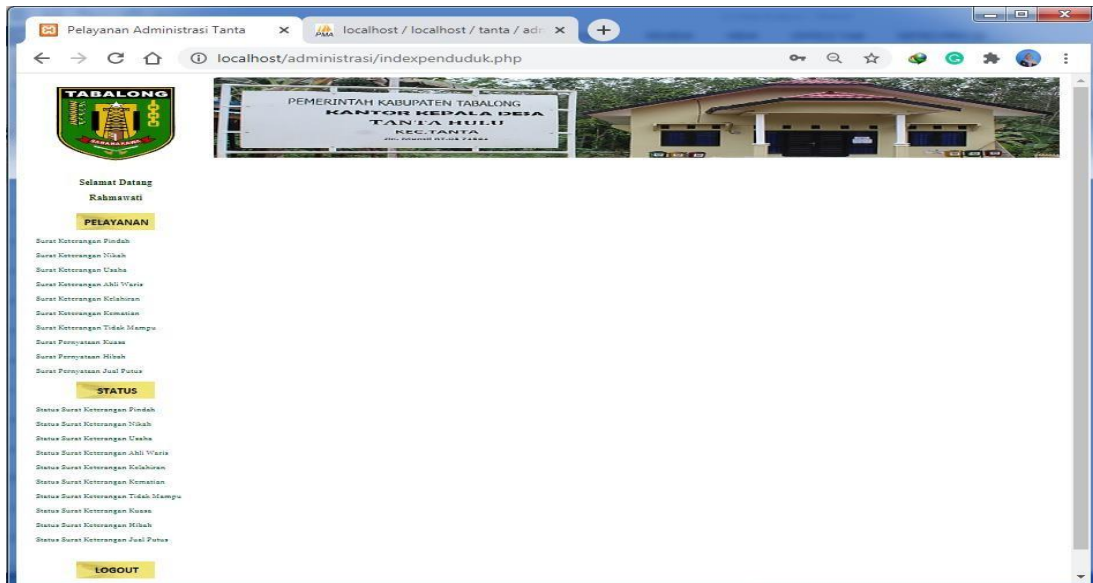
Pelayanan Administrasi Tanta ×
localhost / localhost / tanta / adr ×
+
localhost/administrasi/indexpenduduk.php

TABALONG

PEMERINTAH KABUPATEN TABALONG
KANTOR KEPALA DESA
TANTA HULU
KEC.TANTA
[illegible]

Selamat Datang
Rahmawati

PELAYANAN

Surat Keterangan Pindah
Surat Keterangan Nikah
Surat Keterangan Usaha
Surat Keterangan Ahli Waris
Surat Keterangan Kelahiran
Surat Keterangan Kematian
Surat Keterangan Tidak Mampu
Surat Pernyataan Kuasa
Surat Pernyataan Hibah
Surat Pernyataan Jual Putus

STATUS

Status Surat Keterangan Pindah
Status Surat Keterangan Nikah
Status Surat Keterangan Usaha
Status Surat Keterangan Ahli Waris
Status Surat Keterangan Kelahiran
Status Surat Keterangan Kematian
Status Surat Keterangan Tidak Mampu
Status Surat Keterangan Kuasa
Status Surat Keterangan Hibah
Status Surat Keterangan Jual Putus

LOGOUT